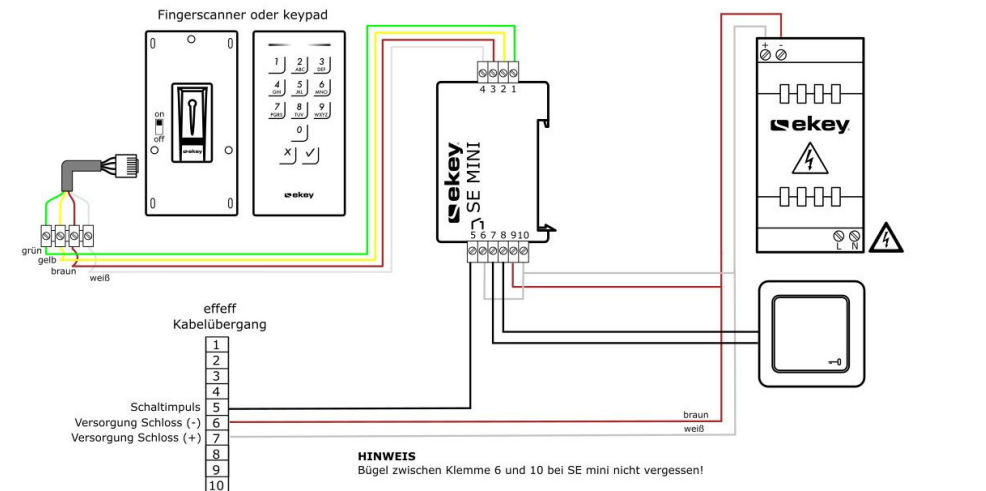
Fingerscanner oder keypad

on
off

ekey

1 2 ABC 3 DEF
4 GHI 5 JKL 6 MNO
7 PQRS 8 TUV 9 WXYZ
0

ekey

grün
gelb
braun
weiß

4 3 2 1

ekey
SE MINI

5 6 7 8 9 10

+ -

ekey

L N

effeff
Kabelübergang

| 1 |
|---|
| 2 |
| 3 |
| 4 |
| 5 |
| 6 |
| 7 |
| 8 |
| 9 |
| 10 |

Schaltimpuls
Versorgung Schloss (-)
Versorgung Schloss (+)

braun
weiß

HINWEIS
Bügel zwischen Klemme 6 und 10 bei SE mini nicht vergessen!